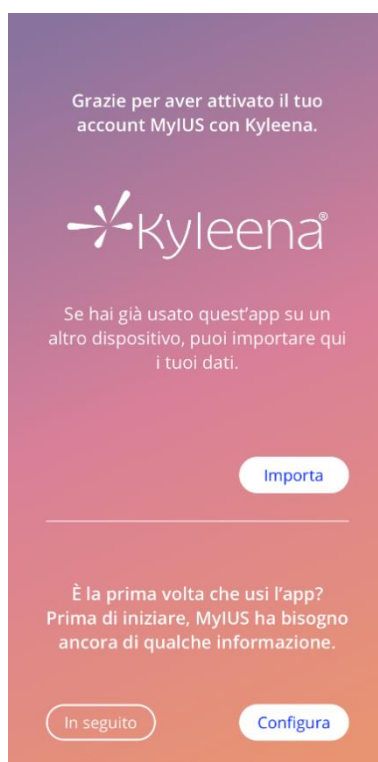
Grazie per aver attivato il tuo account MyIUS con Kyleena.

Kyleena®

Se hai già usato quest'app su un altro dispositivo, puoi importare qui i tuoi dati.

Importa

È la prima volta che usi l'app? Prima di iniziare, MyIUS ha bisogno ancora di qualche informazione.

In seguito

Configura